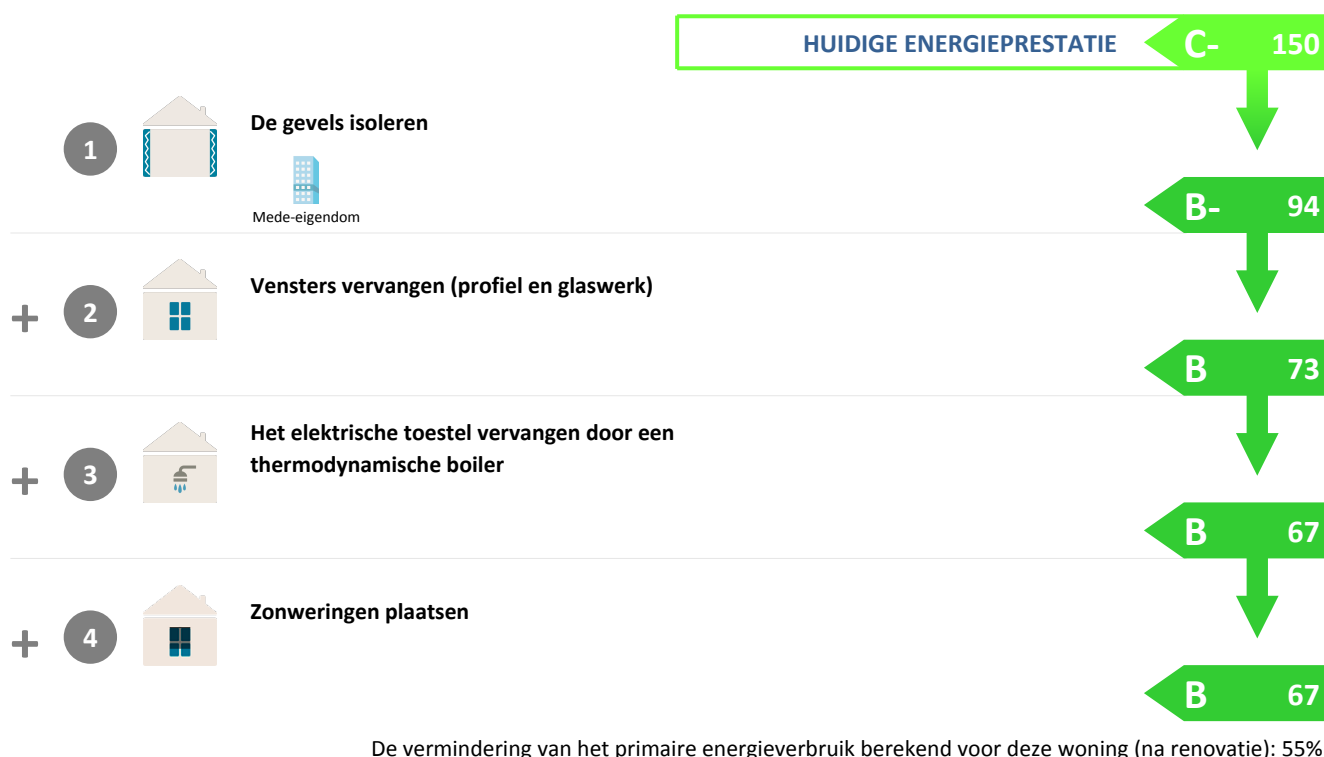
HUIDIGE ENERGIEPRESTATIE C- 150

1 De gevels isoleren

Mede-eigendom

B- 94

+ 2 Vensters vervangen (profiel en glaswerk)

B 73

+ 3 Het elektrische toestel vervangen door een thermodynamische boiler

B 67

+ 4 Zonweringen plaatsen

B 67

De vermindering van het primaire energieverbruik berekend voor deze woning (na renovatie): 55%